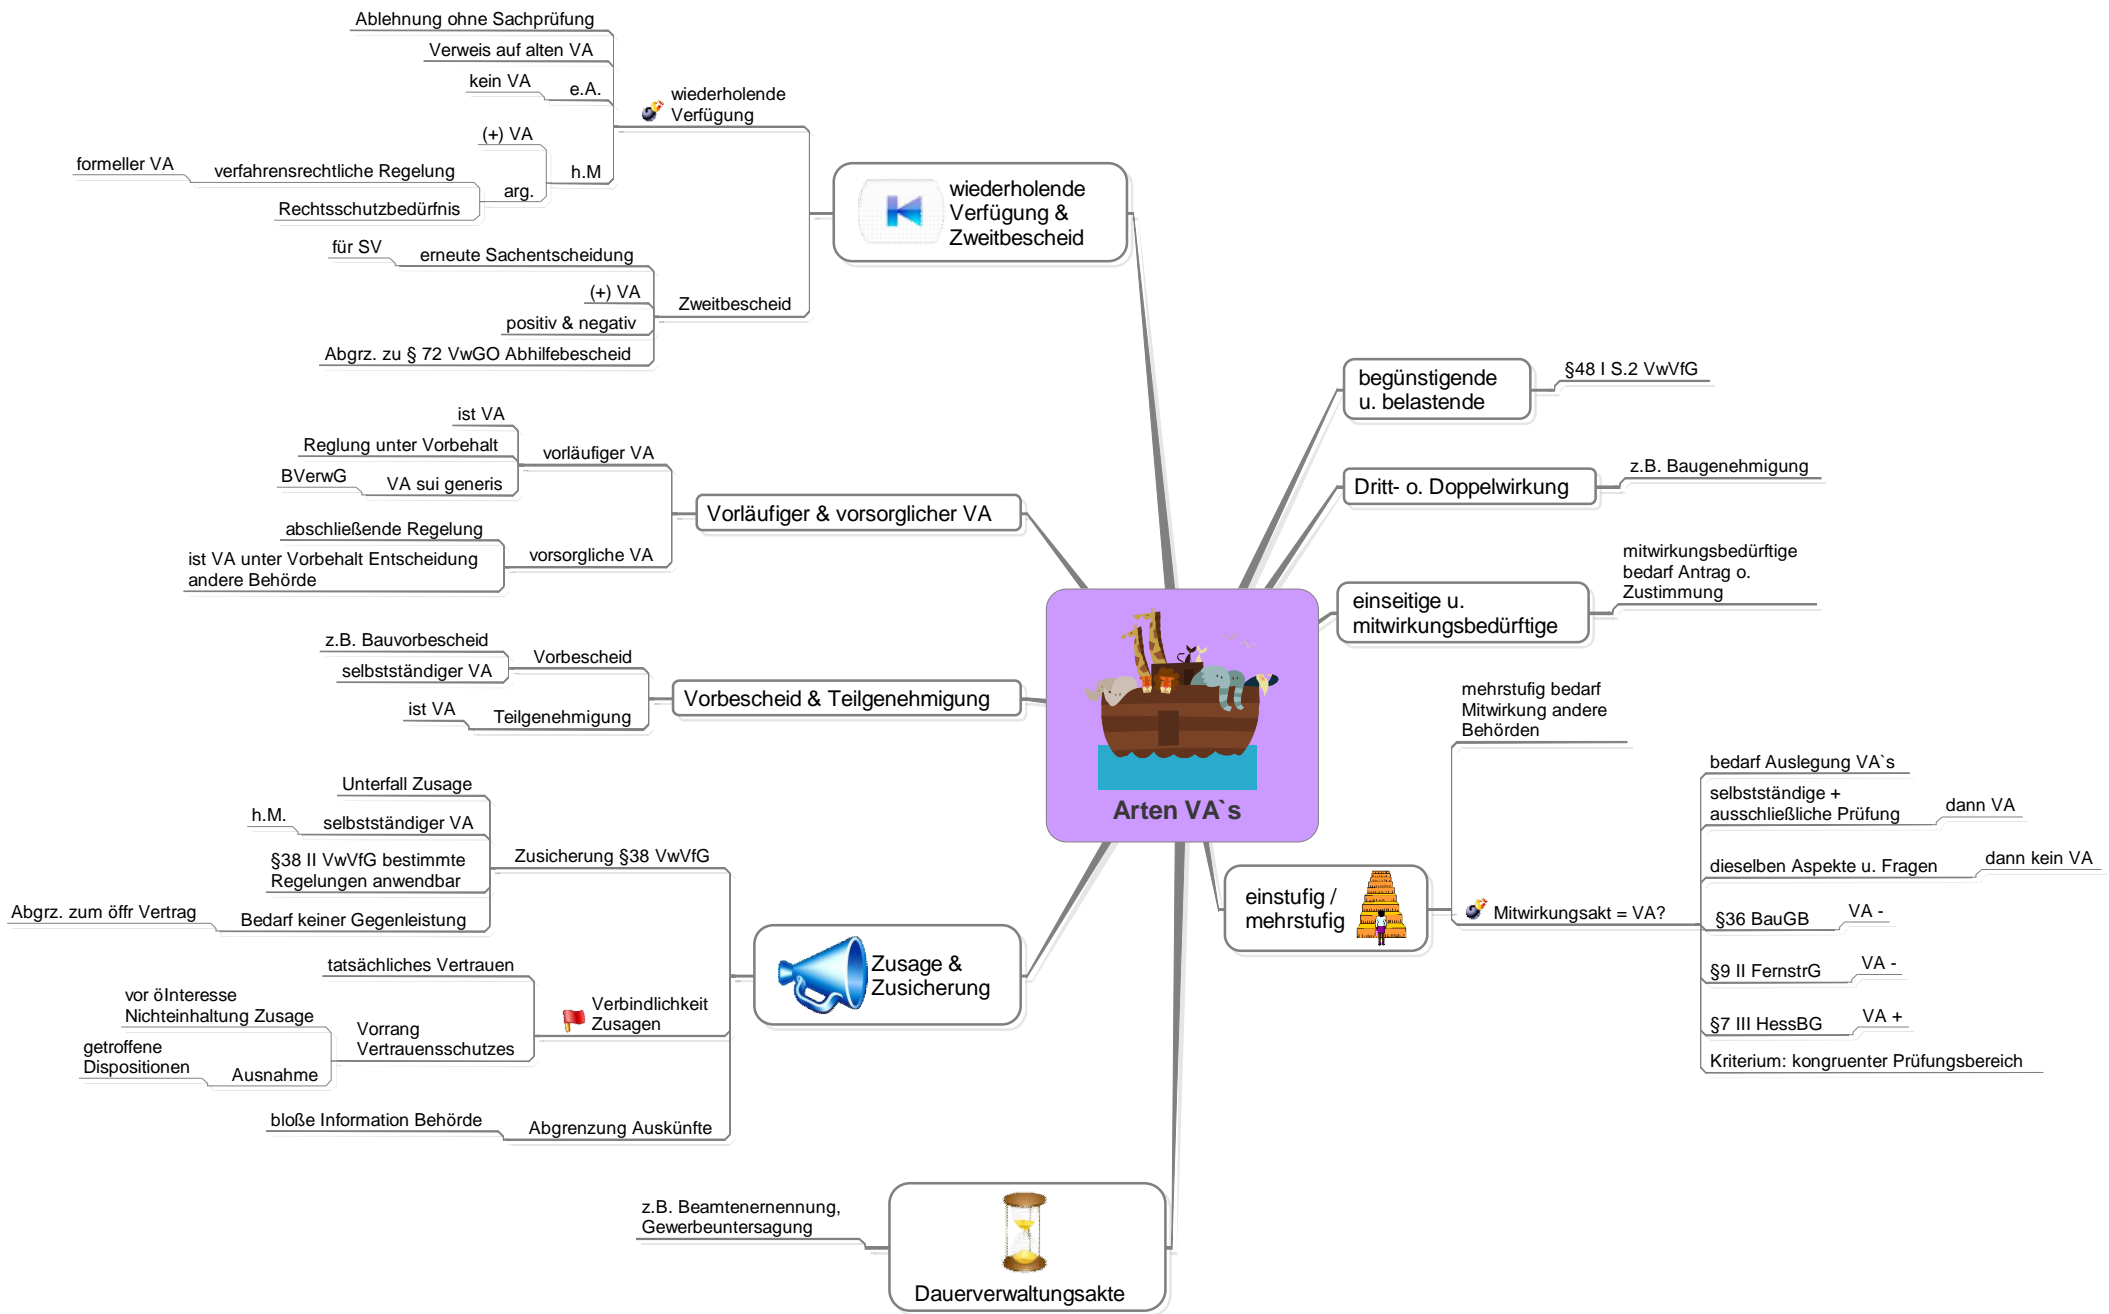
Arten VA`s

wiederholende Verfügung & Zweitbescheid

wiederholende Verfügung
Ablehnung ohne Sachprüfung
Verweis auf alten VA
e.A.
kein VA
h.M
(+) VA
arg.
verfahrensrechtliche Regelung
formeller VA
Rechtsschutzbedürfnis

Zweitbescheid
erneute Sachentscheidung
für SV
(+) VA
positiv & negativ
Abgrz. zu § 72 VwGO Abhilfebescheid

Vorläufiger & vorsorglicher VA
vorläufiger VA
ist VA
Reglung unter Vorbehalt
VA sui generis
BVerwG
vorsorgliche VA
abschließende Regelung
ist VA unter Vorbehalt Entscheidung andere Behörde

Vorbescheid & Teilgenehmigung
Vorbescheid
z.B. Bauvorbescheid
selbstständiger VA
Teilgenehmigung
ist VA

Zusage & Zusicherung
Zusicherung §38 VwVfG
Unterfall Zusage
selbstständiger VA
h.M.
§38 II VwVfG bestimmte Regelungen anwendbar
Bedarf keiner Gegenleistung
Abgrz. zum öffr Vertrag
Verbindlichkeit Zusagen
tatsächliches Vertrauen
Vorrang Vertrauensschutzes
vor öInteresse Nichteinhaltung Zusage
Ausnahme
getroffene Dispositionen
Abgrenzung Auskünfte
bloße Information Behörde

Dauerverwaltungsakte
z.B. Beamtenernennung, Gewerbeuntersagung

begünstigende u. belastende
§48 I S.2 VwVfG

Dritt- o. Doppelwirkung
z.B. Baugenehmigung

einseitige u. mitwirkungsbedürftige
mitwirkungsbedürftige bedarf Antrag o. Zustimmung

einstufig / mehrstufig
mehrstufig bedarf Mitwirkung andere Behörden
Mitwirkungsakt = VA?
bedarf Auslegung VA`s
selbstständige + ausschließliche Prüfung
dann VA
dieselben Aspekte u. Fragen
dann kein VA
§36 BauGB
VA -
§9 II FernstrG
VA -
§7 III HessBG
VA +
Kriterium: kongruenter Prüfungsbereich